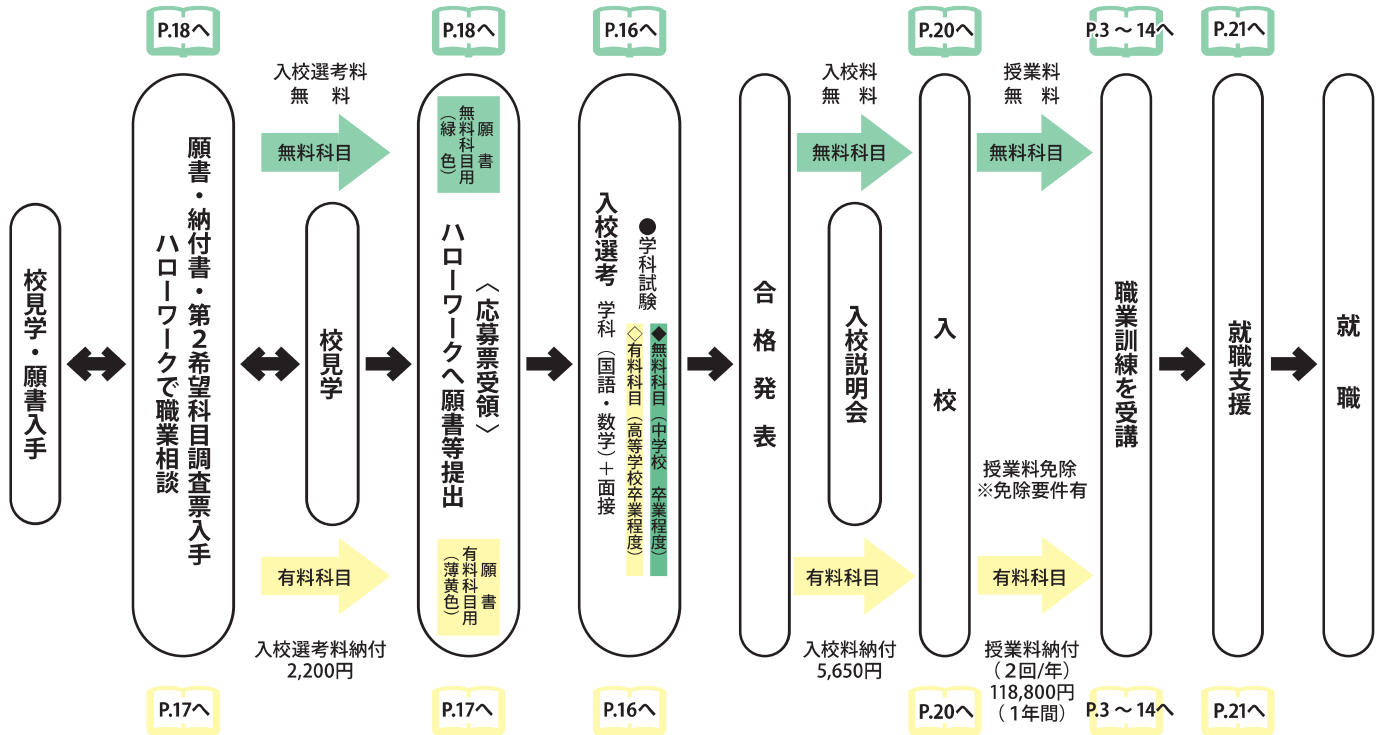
P.18へ

P.18へ

P.16へ

P.20へ

P.3 ～ 14へ

P.21へ

校見学・願書入手

願書・納付書・第2希望科目調査票入手
ハローワークで職業相談

入校選考料
無　料

無料科目

有料科目

入校選考料納付
2,200円

校見学

願書
無料科目用
（緑色）

〈応募票受領〉
ハローワークへ願書等提出

願書
有料科目用
（薄黄色）

入校選考
学科（国語・数学）＋面接
●学科試験
◆無料科目（中学校　卒業程度）
◇有料科目（高等学校卒業程度）

合格発表

入校料
無　料

無料科目

入校説明会

有料科目

入校料納付
5,650円

入校

授業料
無　料

無料科目

授業料免除
※免除要件有

有料科目

授業料納付
（２回/年）
118,800円
（１年間）

職業訓練を受講

就職支援

就職

P.17へ

P.17へ

P.16へ

P.20へ

P.3 ～ 14へ

P.21へ